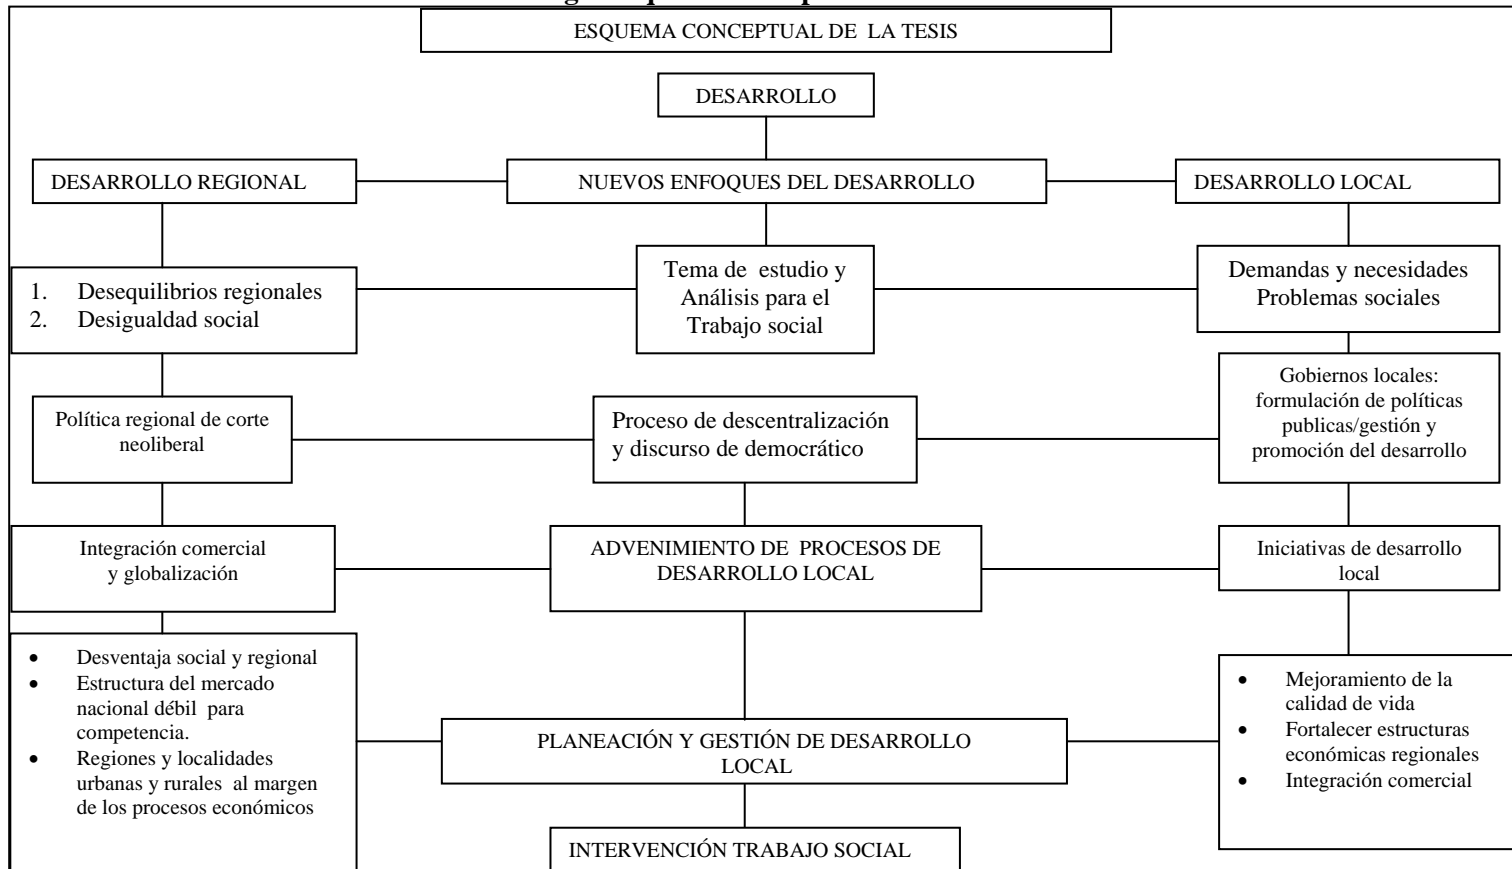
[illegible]

ESQUEMA CONCEPTUAL DE LA TESIS

DESARROLLO

DESARROLLO REGIONAL

NUEVOS ENFOQUES DEL DESARROLLO

DESARROLLO LOCAL

1. Desequilibrios regionales
2. Desigualdad social

Tema de estudio y Análisis para el Trabajo social

Demandas y necesidades Problemas sociales

Política regional de corte neoliberal

Proceso de descentralización y discurso de democrático

Gobiernos locales: formulación de políticas publicas/gestión y promoción del desarrollo

Integración comercial y globalización

ADVENIMIENTO DE PROCESOS DE DESARROLLO LOCAL

Iniciativas de desarrollo local

- Desventaja social y regional
- Estructura del mercado nacional débil para competencia.
- Regiones y localidades urbanas y rurales al margen de los procesos económicos

PLANEACIÓN Y GESTIÓN DE DESARROLLO LOCAL

- Mejoramiento de la calidad de vida
- Fortalecer estructuras económicas regionales
- Integración comercial

INTERVENCIÓN TRABAJO SOCIAL